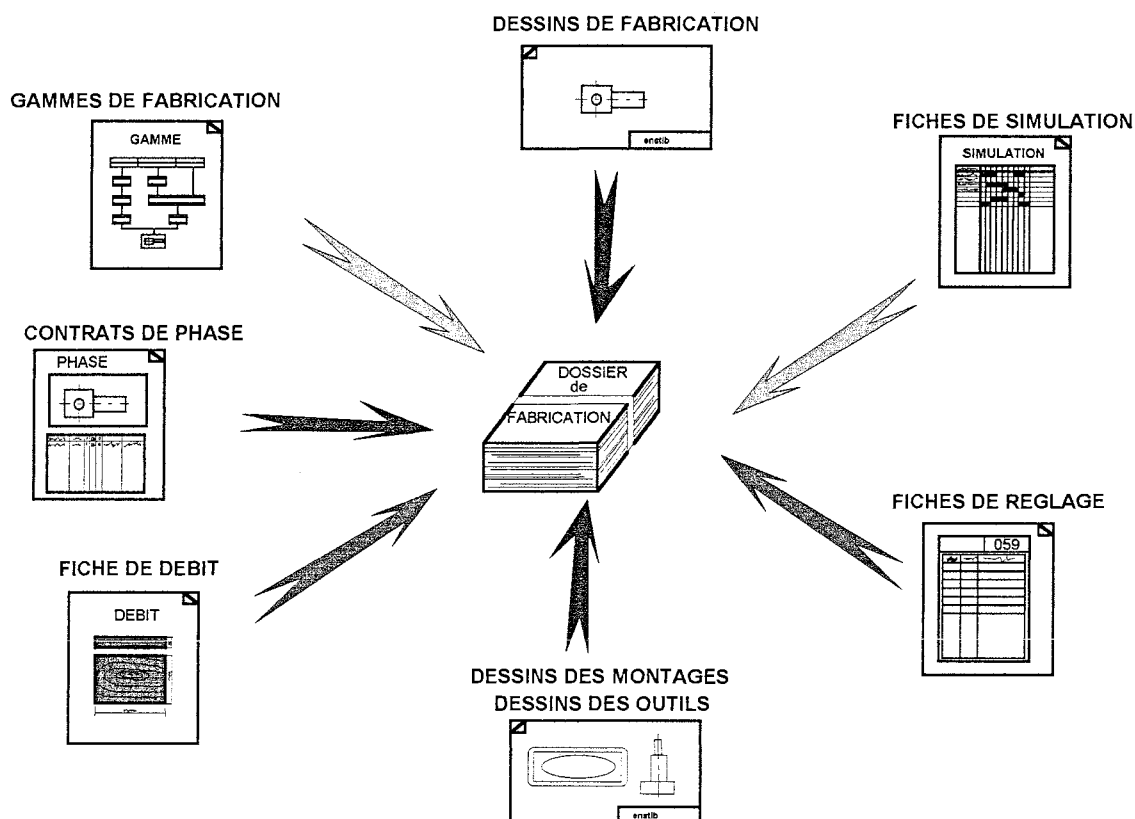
DESSINS DE FABRICATION

enstib

GAMMES DE FABRICATION

GAMME

FICHES DE SIMULATION

SIMULATION

CONTRATS DE PHASE

PHASE

DOSSIER de FABRICATION

FICHES DE REGLAGE

059

FICHE DE DEBIT

DEBIT

DESSINS DES MONTAGES
DESSINS DES OUTILS

enstib